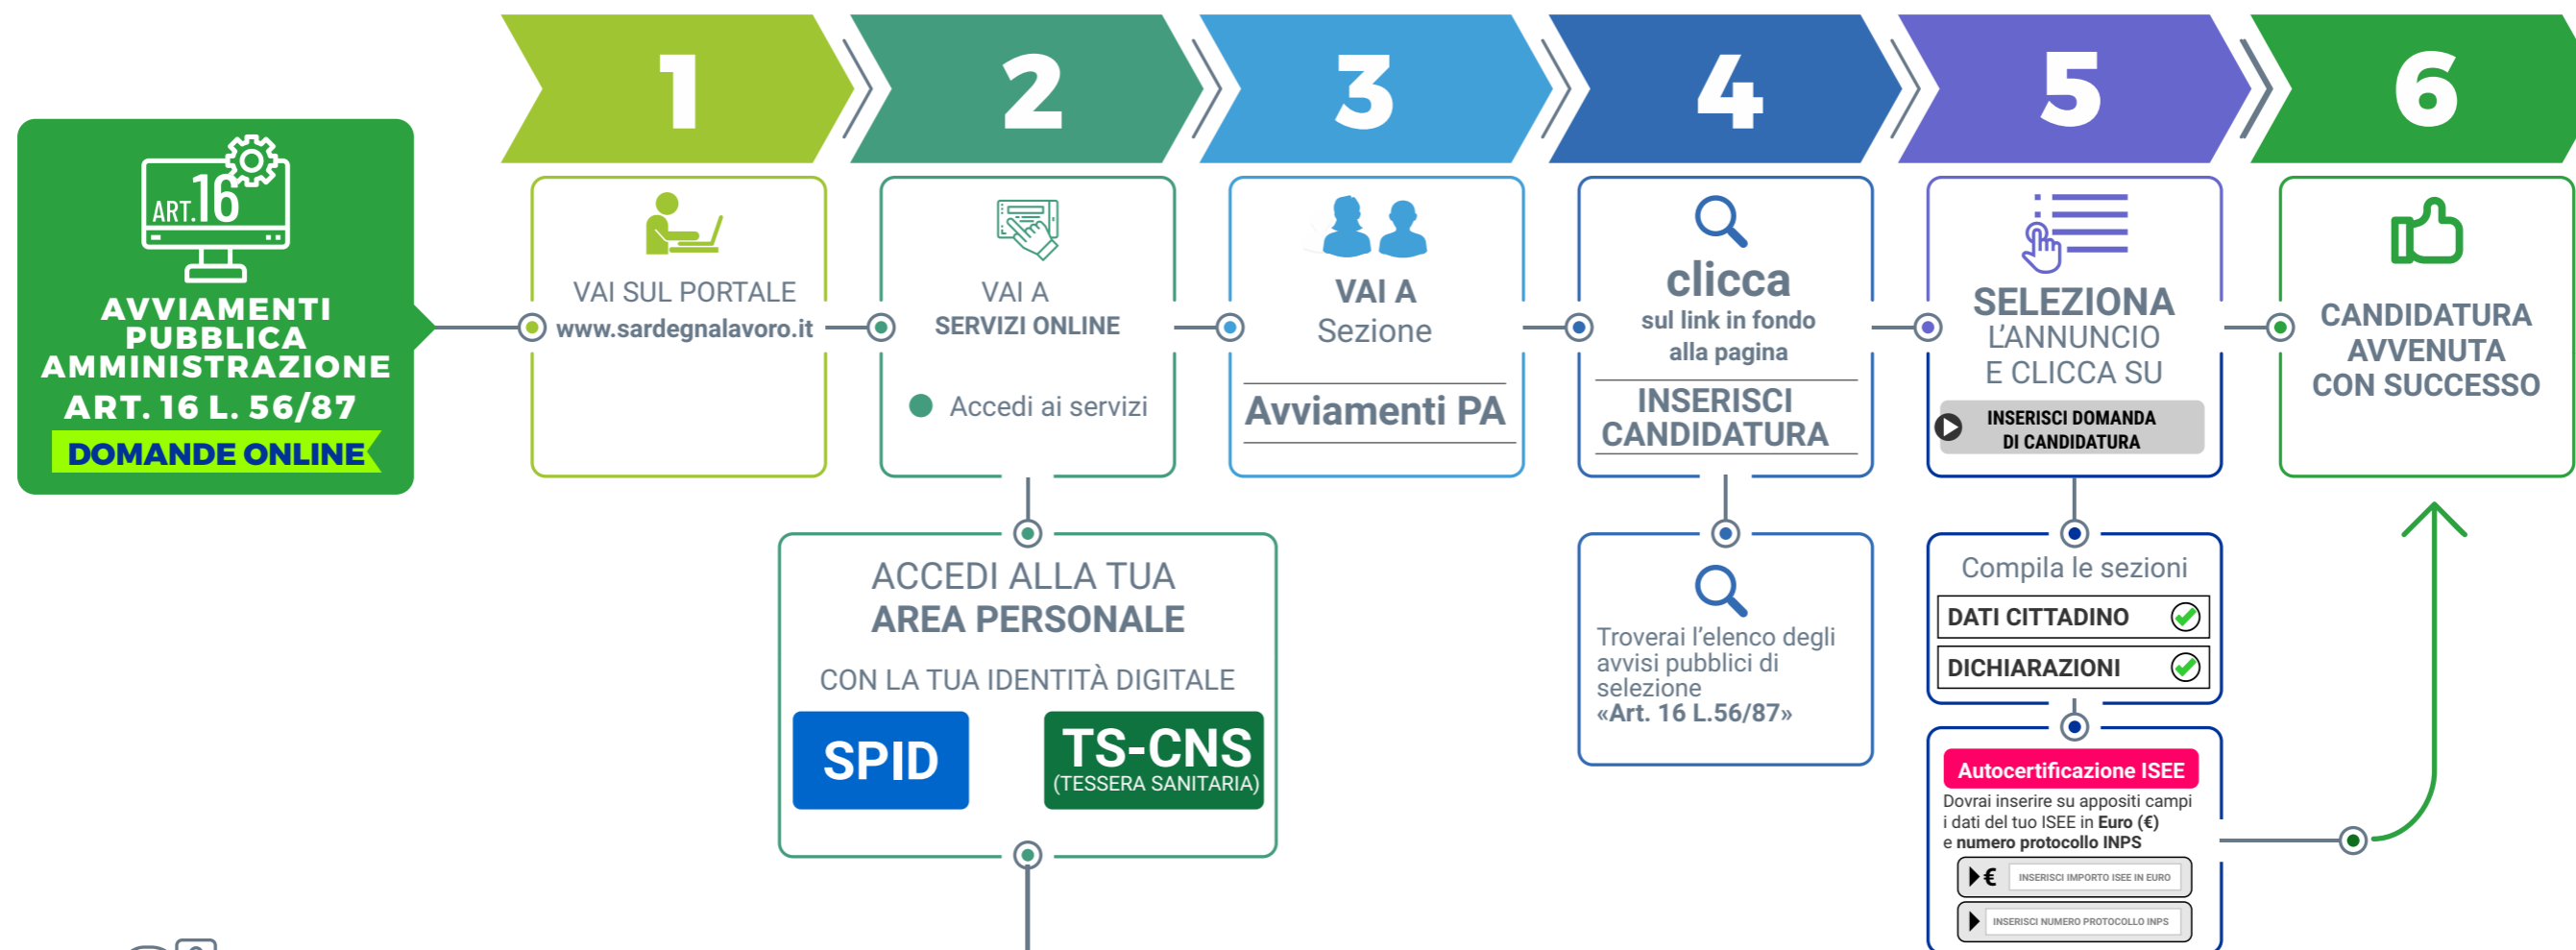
ART.16

AVVIAMENTI PUBBLICA AMMINISTRAZIONE
ART. 16 L. 56/87
DOMANDE ONLINE

1

VAI SUL PORTALE
www.sardegnalavoro.it

2

VAI A
SERVIZI ONLINE

Accedi ai servizi

ACCEDI ALLA TUA
AREA PERSONALE

CON LA TUA IDENTITÀ DIGITALE

SPID

TS-CNS
(TESSERA SANITARIA)

3

VAI A
Sezione

Avviamenti PA

4

clicca
sul link in fondo alla pagina

INSERISCI CANDIDATURA

Troverai l'elenco degli avvisi pubblici di selezione
«Art. 16 L.56/87»

5

SELEZIONA
L'ANNUNCIO
E CLICCA SU

INSERISCI DOMANDA DI CANDIDATURA

Compila le sezioni

DATI CITTADINO

DICHIARAZIONI

Autocertificazione ISEE
Dovrai inserire su appositi campi i dati del tuo ISEE in Euro (€) e numero protocollo INPS

€ INSERISCI IMPORTO ISEE IN EURO

INSERISCI NUMERO PROTOCOLLO INPS

6

CANDIDATURA AVVENUTA CON SUCCESSO